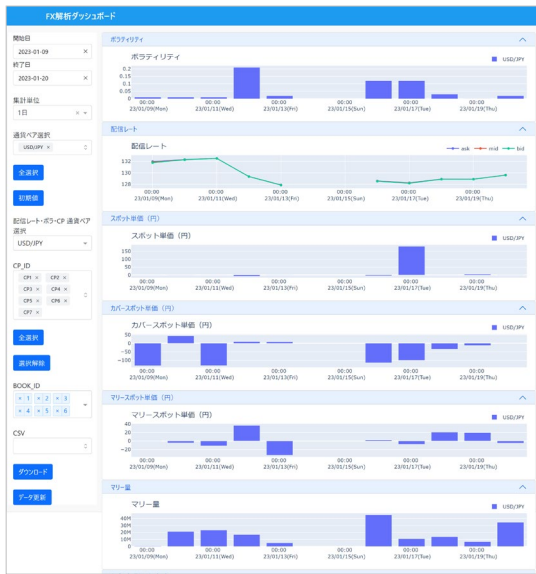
FX解析ダッシュボード

開始日
2023-01-09 ×
終了日
2023-01-20 ×
集計単位
1日 ×
通貨ペア選択
USD/JPY ×
全選択
初期値
配信レート・ボラ・CP 通貨ペア選択
USD/JPY
CP_ID
CP1 × CP2 × CP3 × CP4 × CP5 × CP6 × CP7 ×
全選択
選択解除
BOOK_ID
× 1 × 2 × 3 × 4 × 5 × 6
CSV
ダウンロード
データ更新

ボラティリティ
ボラティリティ
USD/JPY
0.2
0.15
0.1
0.05
0
00:00 23/01/09(Mon) 00:00 23/01/11(Wed) 00:00 23/01/13(Fri) 00:00 23/01/15(Sun) 00:00 23/01/17(Tue) 00:00 23/01/19(Thu)

配信レート
配信レート
ask mid bid
132
130
128
00:00 23/01/09(Mon) 00:00 23/01/11(Wed) 00:00 23/01/13(Fri) 00:00 23/01/15(Sun) 00:00 23/01/17(Tue) 00:00 23/01/19(Thu)

スポット単価（円）
スポット単価（円）
USD/JPY
150
100
50
0
00:00 23/01/09(Mon) 00:00 23/01/11(Wed) 00:00 23/01/13(Fri) 00:00 23/01/15(Sun) 00:00 23/01/17(Tue) 00:00 23/01/19(Thu)

カバースポット単価（円）
カバースポット単価（円）
USD/JPY
50
0
−50
−100
00:00 23/01/09(Mon) 00:00 23/01/11(Wed) 00:00 23/01/13(Fri) 00:00 23/01/15(Sun) 00:00 23/01/17(Tue) 00:00 23/01/19(Thu)

マリースポット単価（円）
マリースポット単価（円）
USD/JPY
40
20
0
−20
00:00 23/01/09(Mon) 00:00 23/01/11(Wed) 00:00 23/01/13(Fri) 00:00 23/01/15(Sun) 00:00 23/01/17(Tue) 00:00 23/01/19(Thu)

マリー量
マリー量
USD/JPY
40M
30M
20M
10M
0
00:00 23/01/09(Mon) 00:00 23/01/11(Wed) 00:00 23/01/13(Fri) 00:00 23/01/15(Sun) 00:00 23/01/17(Tue) 00:00 23/01/19(Thu)